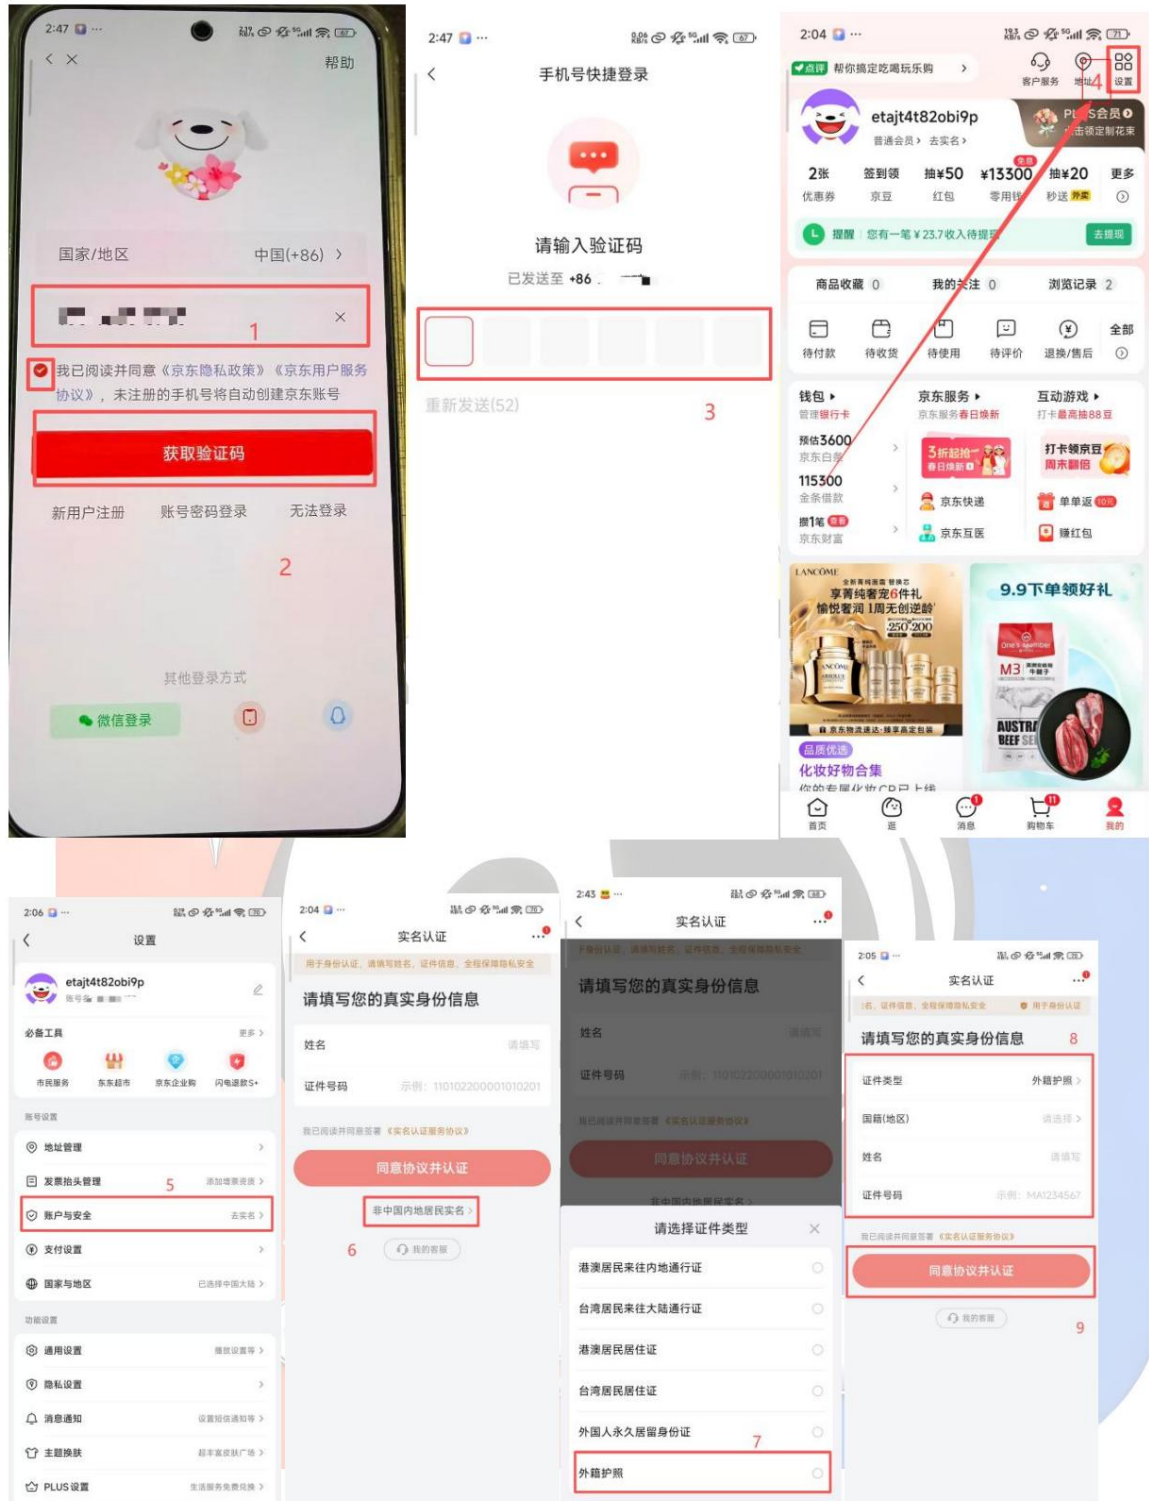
2:47
帮助

国家/地区 中国(+86) >

1

我已阅读并同意《京东隐私政策》《京东用户服务协议》，未注册的手机号将自动创建京东账号

获取验证码

新用户注册 账号密码登录 无法登录

2

其他登录方式

微信登录

2:47

手机号快捷登录

请输入验证码

已发送至 +86

重新发送(52)

3

2:04

点评 帮你搞定吃喝玩乐购 >

客户服务 地址 设置

4

etajt4t82obi9p

普通会员 > 去实名 >

PLUS会员 去领定制花束

2张 优惠券 | 签到领 京豆 | 抽¥50 红包 | ¥13300 零用钱 | 抽¥20 秒送 | 更多

提醒 您有一笔¥23.7收入待提现 去提现

商品收藏 0 我的关注 0 浏览记录 2

待付款 待收货 待使用 待评价 退换/售后 全部

钱包 > 管理银行卡 | 京东服务 > 京东服务春日焕新 | 互动游戏 > 打卡最高抽88豆

预估3600 京东白条

3折起抢 春日焕新

打卡领京豆 周末翻倍

115300 金条借款

京东快递 单单返 10元

撒1笔 京东财富

京东互医 赚红包

LANCOME

享菁纯奢宠6件礼 愉悦奢润 1周无创逆龄 250 200

京东物流速达·臻享高定包装

品质优选

化妆好物合集

你的专属化妆CP已上线

9.9下单领好礼

M3

AUSTRA BEEF

首页 逛 消息 购物车 我的

2:06

设置

etajt4t82obi9p

必备工具 更多 >

市民服务 京东超市 京东企业购 闪电退款S+

账号设置

地址管理 >

发票抬头管理 添加增票资质 >

5

账户与安全 去实名 >

支付设置 >

国家与地区 已选择中国大陆 >

功能设置

通用设置 播放设置等 >

隐私设置 >

消息通知 设置短信通知等 >

主题换肤 超丰富皮肤广场 >

PLUS设置 生活服务免费兑换 >

2:04

实名认证

用于身份认证，请填写姓名，证件信息，全程保障隐私安全

请填写您的真实身份信息

姓名 请填写

证件号码 示例：110102200001010201

我已阅读并同意签署《实名认证服务协议》

同意协议并认证

非中国内地居民实名 >

6

我的客服

2:43

实名认证

于身份认证，请填写姓名，证件信息，全程保障隐私安全

请填写您的真实身份信息

姓名 请填写

证件号码 示例：110102200001010201

我已阅读并同意签署《实名认证服务协议》

同意协议并认证

非中国内地居民实名 >

请选择证件类型

港澳居民来往内地通行证

台湾居民来往大陆通行证

港澳居民居住证

台湾居民居住证

外国人永久居留身份证

7

外籍护照

2:05

实名认证

名，证件信息，全程保障隐私安全 用于身份认证

请填写您的真实身份信息

8

证件类型 外籍护照 >

国籍(地区) 请选择 >

姓名 请填写

证件号码 示例：MA1234567

我已阅读并同意签署《实名认证服务协议》

同意协议并认证

我的客服

9